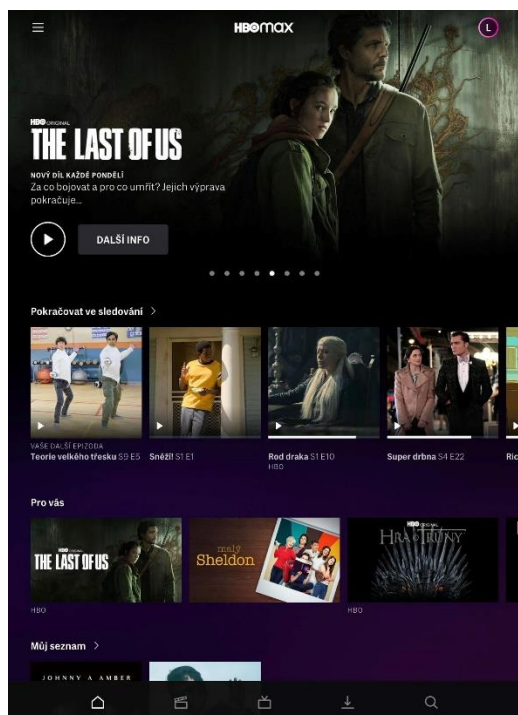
HBOmax

L

HBO ORIGINAL

THE LAST OF US

NOVÝ DÍL KAŽDÉ PONDĚLÍ

Za co bojovat a pro co umřít? Jejich výprava pokračuje...

DALŠÍ INFO

Pokračovat ve sledování >

VAŠE DALŠÍ EPIZODA

Teorie velkého třesku S9 E5

Sněží! S1 E1

Rod draka S1 E10

HBO

Super drbna S4 E22

Ric

Pro vás

HBO ORIGINAL

THE LAST OF US

HBO

malý Sheldon

HBO ORIGINAL

HRA O TRŮNY

HBO

Můj seznam >

JOHNNY A AMBER